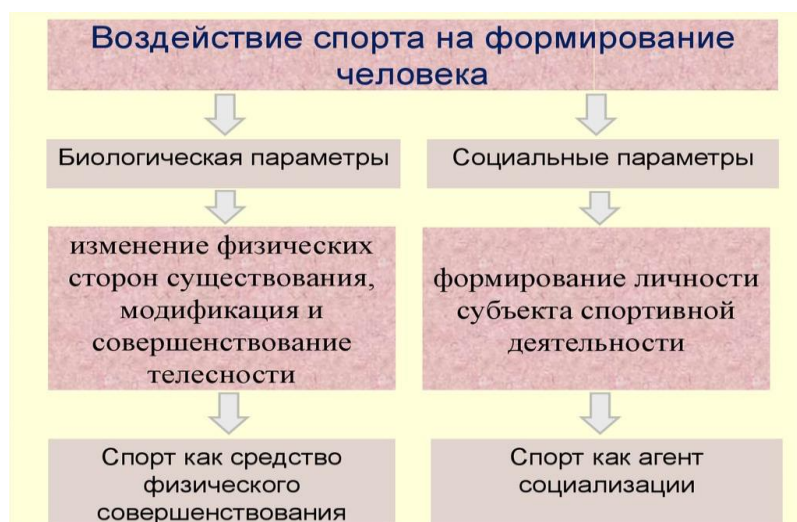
Воздействие спорта на формирование человека

Биологическая параметры

изменение физических сторон существования, модификация и совершенствование телесности

Спорт как средство физического совершенствования

Социальные параметры

формирование личности субъекта спортивной деятельности

Спорт как агент социализации